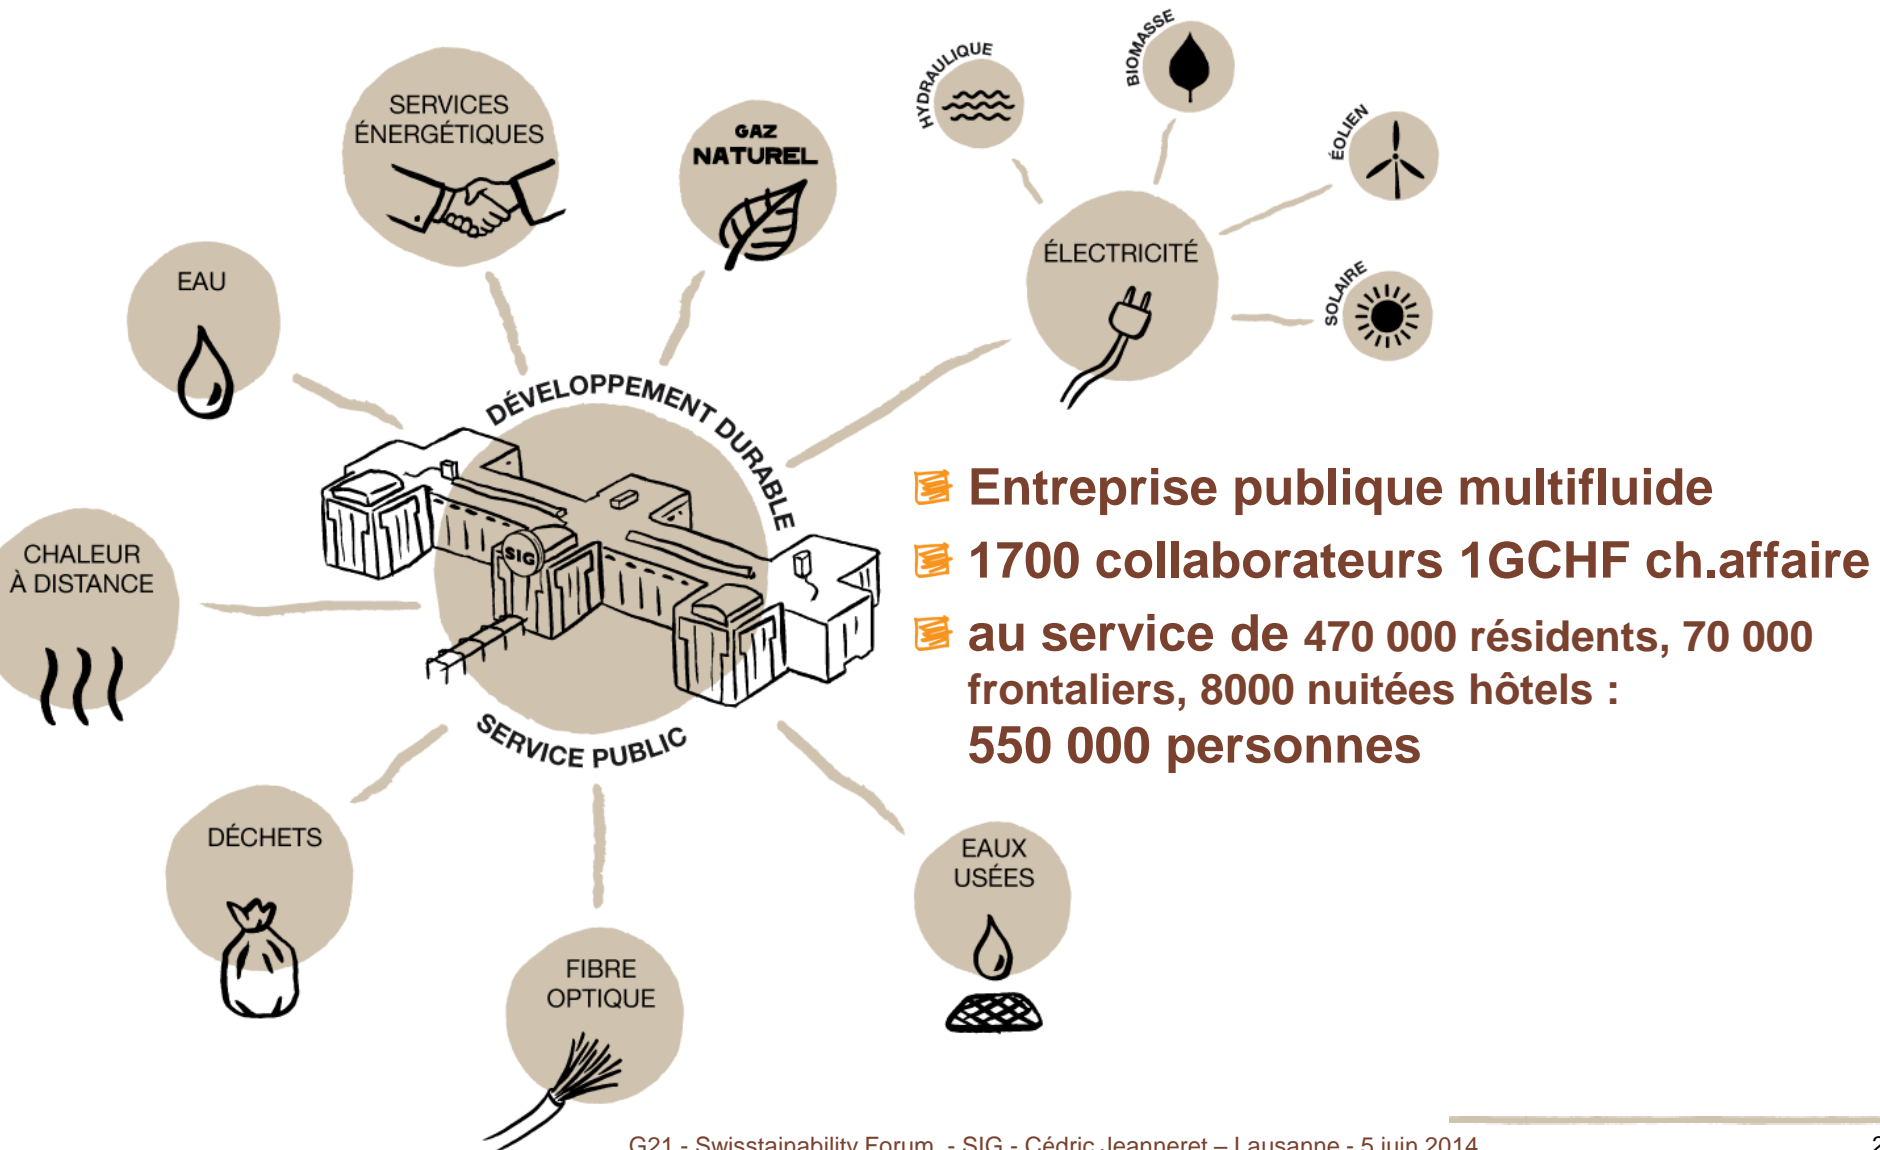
SERVICES ÉNERGÉTIQUES

GAZ NATUREL

HYDRAULIQUE

BIOMASSE

ÉOLIEN

ÉLECTRICITÉ

SOLAIRE

EAU

DÉVELOPPEMENT DURABLE

SIG

SERVICE PUBLIC

CHALEUR À DISTANCE

DÉCHETS

FIBRE OPTIQUE

EAUX USÉES

Entreprise publique multifluide

1700 collaborateurs 1GCHF ch.affaire

au service de 470 000 résidents, 70 000 frontaliers, 8000 nuitées hôtels : 550 000 personnes

G21 - Swisstainability Forum - SIG - Cédric Jeanneret – Lausanne - 5 juin 2014

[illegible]